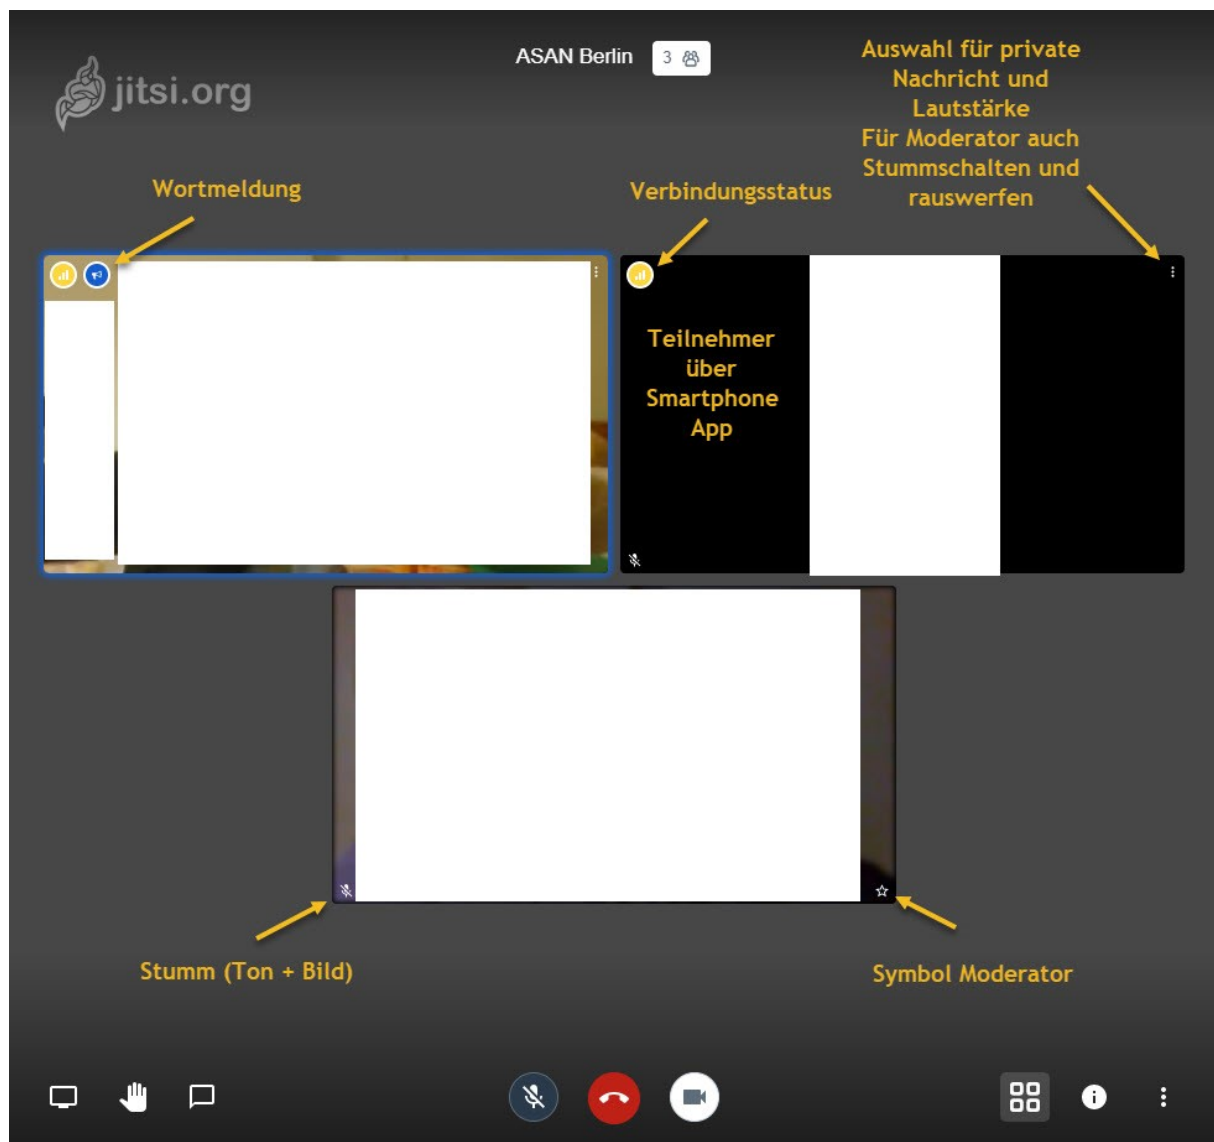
jitsi.org

ASAN Berlin 3

Auswahl für private Nachricht und Lautstärke
Für Moderator auch Stummschalten und rauswerfen

Wortmeldung

Verbindungsstatus

Teilnehmer über Smartphone App

Stumm (Ton + Bild)

Symbol Moderator